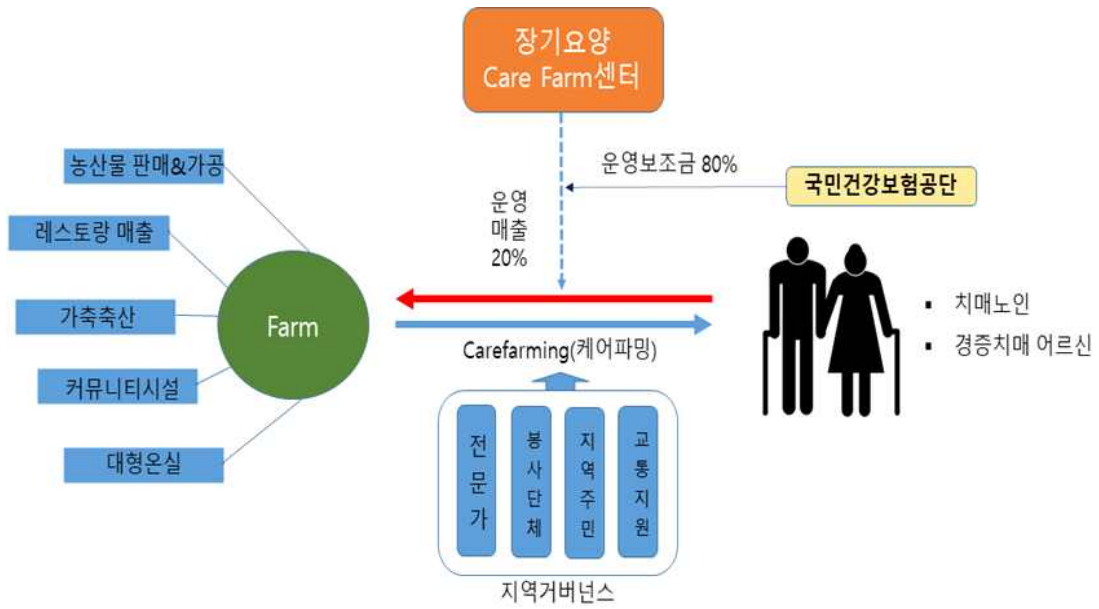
장기요양
Care Farm센터

운영보조금 80%

국민건강보험공단

운영
매출
20%

농산물 판매&가공

레스토랑 매출

가축축산

커뮤니티시설

대형온실

Farm

Carefarming(케어파밍)

▪ 치매노인
▪ 경증치매 어르신

전문가

봉사단체

지역주민

교통지원

지역거버넌스